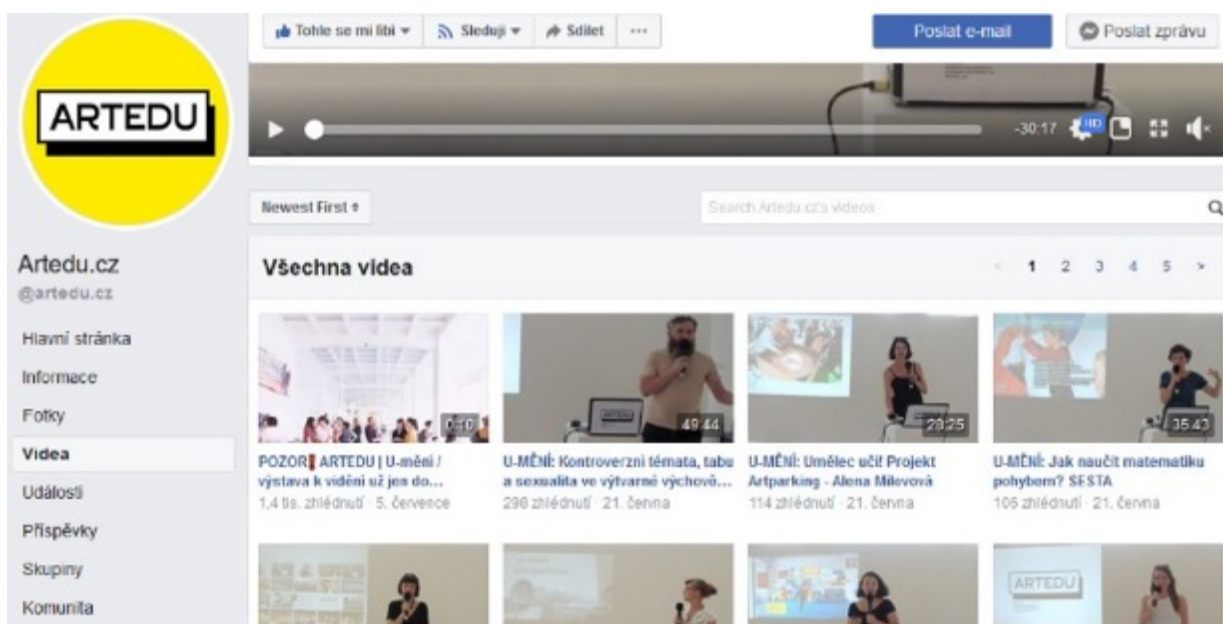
Tohle se mi líbí ▾ Sleduji ▾ Sdílet ···

Poslat e-mail

Poslat zprávu

ARTEDU

-30:17 HD

Newest First ÷

Search Artedu.cz's videos

Artedu.cz
@artedu.cz

Hlavní stránka
Informace
Fotky
Videa
Události
Příspěvky
Skupiny
Komunita

Všechna videa

1 2 3 4 5 ›

0:10
POZOR ARTEDU | U-mění / výstava k vidění už jen do...
1,4 tis. zhlédnutí · 5. července

49:44
U-MĚNÍ: Kontroverzní témata, tabu a sexualita ve výtvarné výchově...
298 zhlédnutí · 21. června

28:25
U-MĚNÍ: Umělec učí! Projekt Artparking - Alena Milevová
114 zhlédnutí · 21. června

35:43
U-MĚNÍ: Jak naučit matematiku pohybem? SESTA
106 zhlédnutí · 21. června

ARTEDU